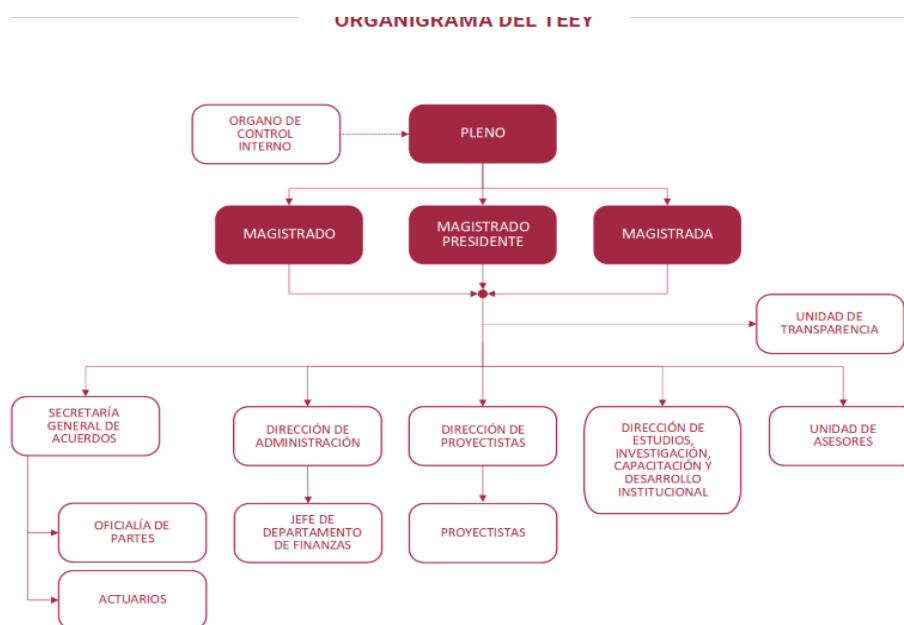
ORGANIGRAMA DEL TEEY

ORGANO DE CONTROL INTERNO

PLENO

MAGISTRADO

MAGISTRADO PRESIDENTE

MAGISTRADA

UNIDAD DE TRANSPARENCIA

SECRETARÍA GENERAL DE ACUERDOS

DIRECCIÓN DE ADMINISTRACIÓN

DIRECCIÓN DE PROYECTISTAS

DIRECCIÓN DE ESTUDIOS, INVESTIGACIÓN, CAPACITACIÓN Y DESARROLLO INSTITUCIONAL

UNIDAD DE ASESORES

OFICIALÍA DE PARTES

JEFE DE DEPARTAMENTO DE FINANZAS

PROYECTISTAS

ACTUARIOS